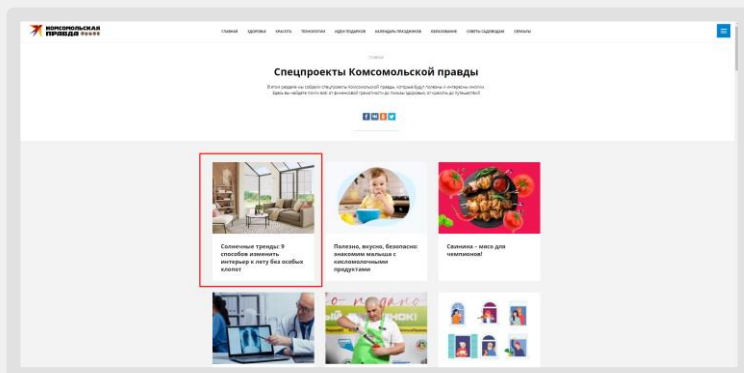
КОМСОМОЛЬСКАЯ ПРАВДА

ГЛАВНАЯ ЗДОРОВЬЕ КРАСОТА ТЕХНОЛОГИИ ИДЕИ ПОДАРКОВ КАЛЕНДАРЬ ПРАЗДНИКОВ ОБРАЗОВАНИЕ СОВЕТЫ САДОВОДАМ СЕРИАЛЫ

Главная

Спецпроекты Комсомольской правды

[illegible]

Солнечные тренды: 9 способов изменить интерьер к лету без особых хлопот

Полезно, вкусно, безопасно: знакомим малыша с кисломолочными продуктами

Свинина – мясо для чемпионов!